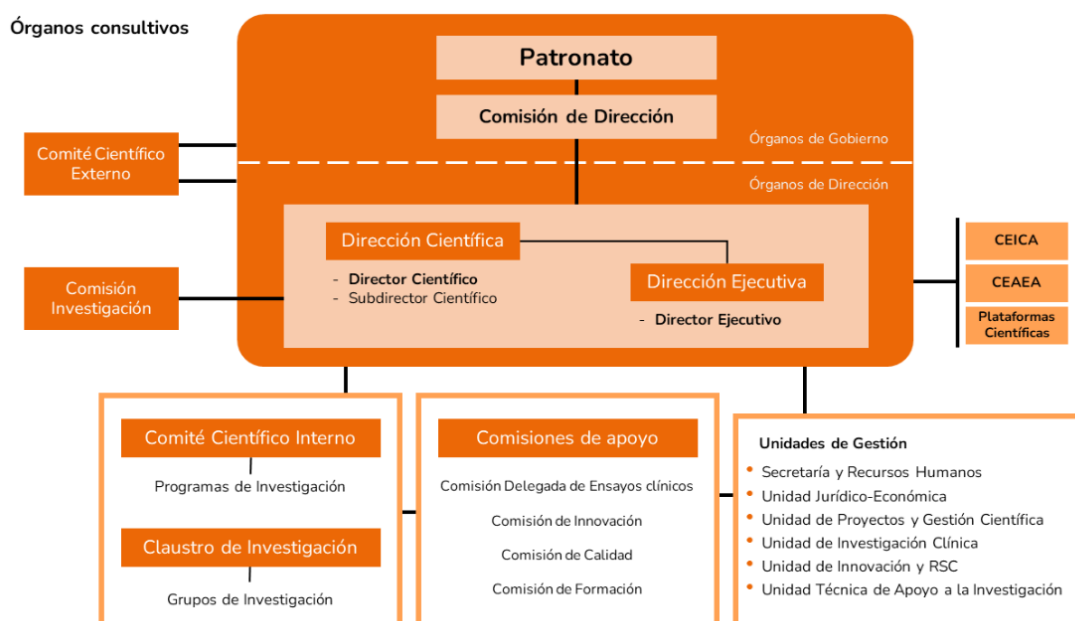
Órganos consultivos

Patronato

Comisión de Dirección

Órganos de Gobierno

Comité Científico Externo

Órganos de Dirección

Dirección Científica

- Director Científico
- Subdirector Científico

Dirección Ejecutiva

- Director Ejecutivo

Comisión Investigación

CEICA

CEAEA

Plataformas Científicas

Comité Científico Interno

Programas de Investigación

Claustro de Investigación

Grupos de Investigación

Comisiones de apoyo

Comisión Delegada de Ensayos clínicos

Comisión de Innovación

Comisión de Calidad

Comisión de Formación

Unidades de Gestión

- Secretaría y Recursos Humanos
- Unidad Jurídico-Económica
- Unidad de Proyectos y Gestión Científica
- Unidad de Investigación Clínica
- Unidad de Innovación y RSC
- Unidad Técnica de Apoyo a la Investigación